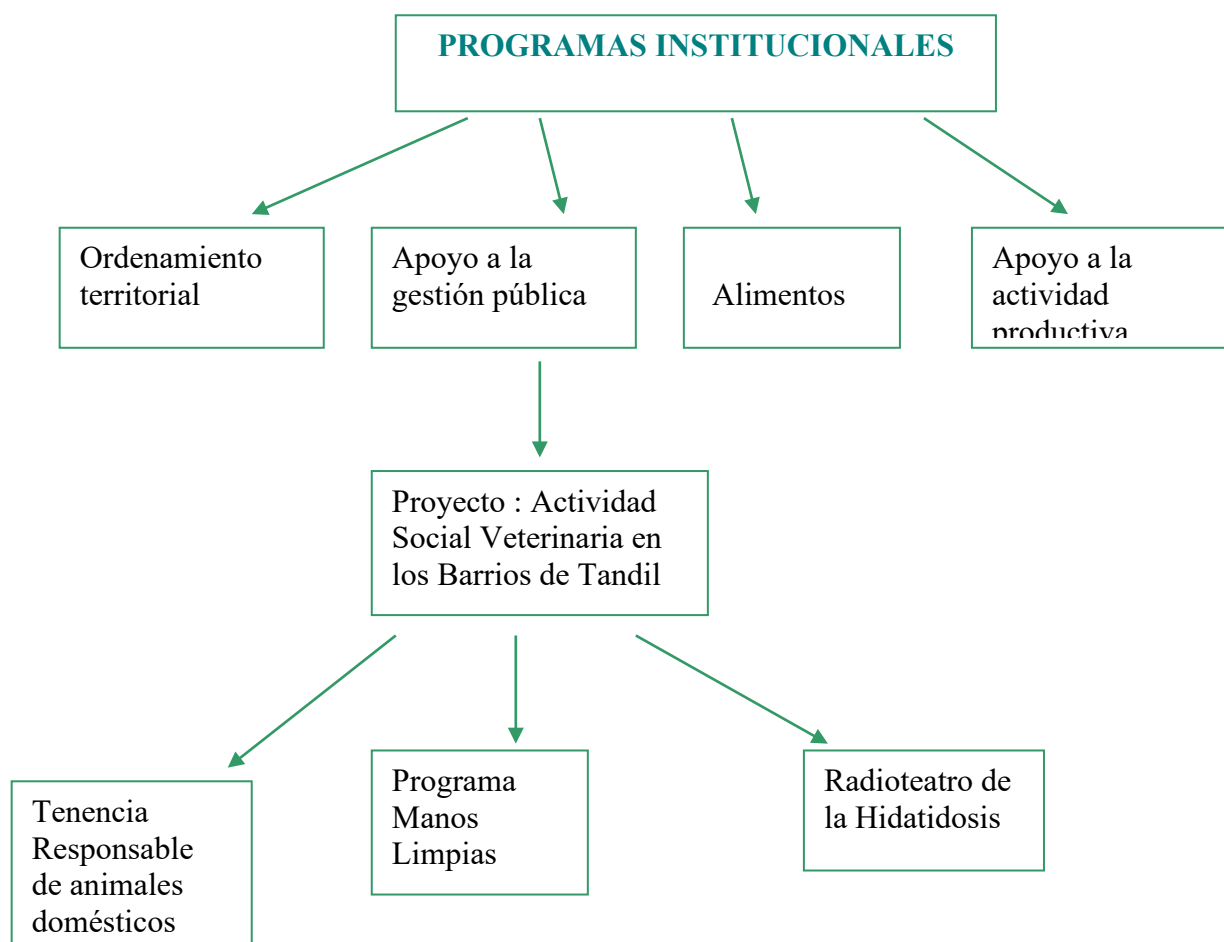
PROGRAMAS INSTITUCIONALES

Ordenamiento territorial

Apoyo a la gestión pública

Alimentos

Apoyo a la actividad productiva

Proyecto : Actividad Social Veterinaria en los Barrios de Tandil

Tenencia Responsable de animales domésticos

Programa Manos Limpias

Radioteatro de la Hidatidosis